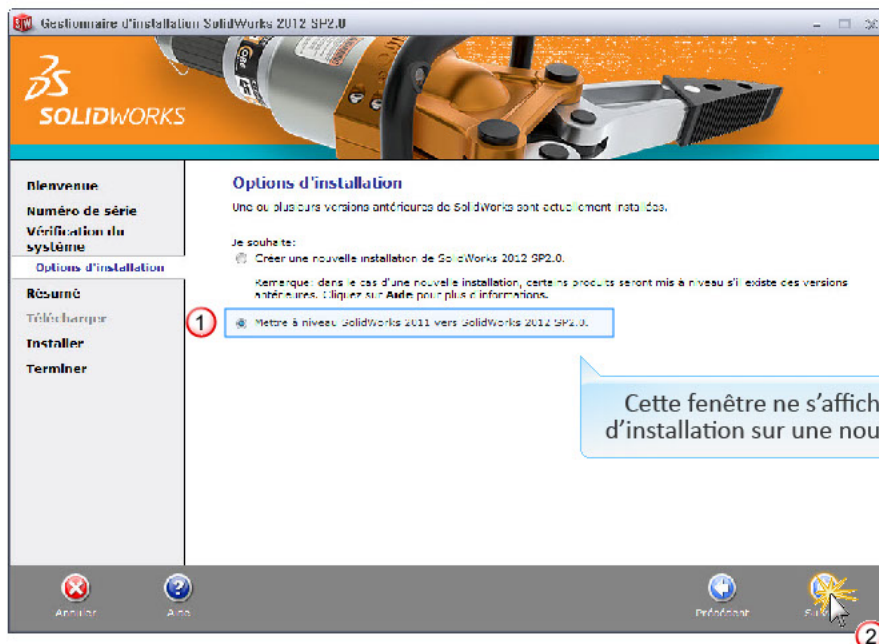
Gestionnaire d'installation SolidWorks 2012 SP2.0

SOLIDWORKS

Bienvenue
Numéro de série
Vérification du système
Options d'installation
Résumé
Télécharger
Installer
Terminer

Options d'installation

Une ou plusieurs versions antérieures de SolidWorks sont actuellement installées.

Je souhaite:

Créer une nouvelle installation de SolidWorks 2012 SP2.0.

Remarque: dans le cas d'une nouvelle installation, certains produits seront mis à niveau s'il existe des versions antérieures. Cliquez sur Aide pour plus d'informations.

1

Mettre à niveau SolidWorks 2011 vers SolidWorks 2012 SP2.0.

Cette fenêtre ne s'affich
d'installation sur une nou

Annuler
Aide
Précédent
Su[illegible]
2